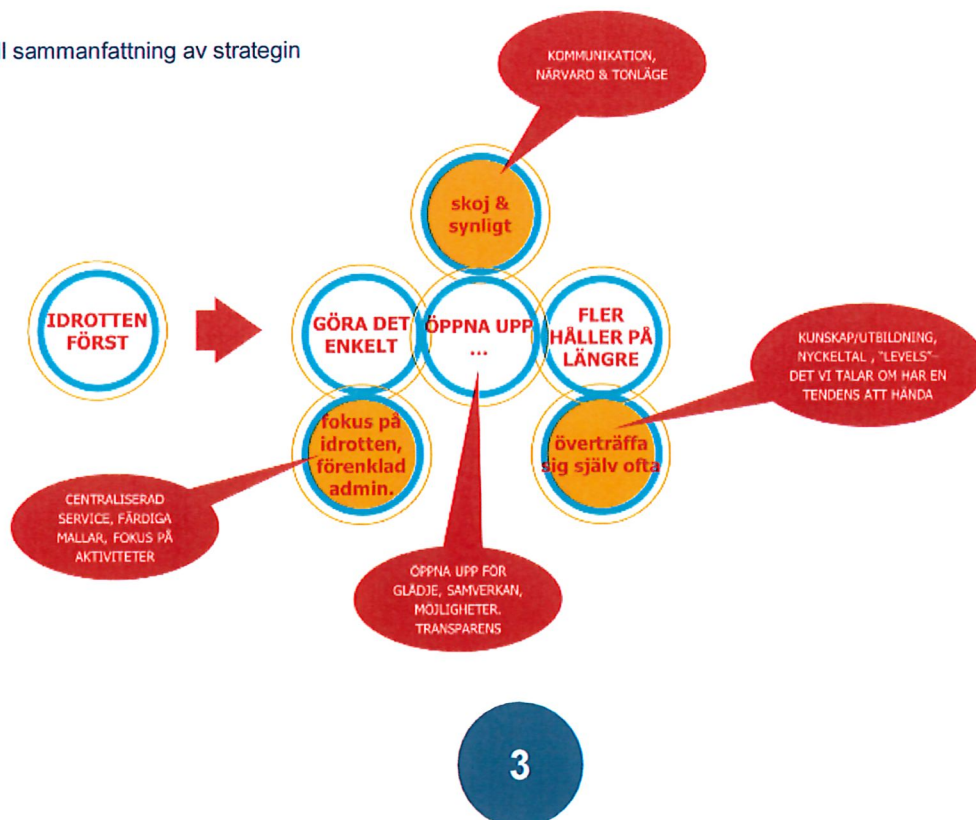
I sammanfattning av strategin

KOMMUNIKATION, NÄRVARO & TONLÄGE

skoj & synligt

IDROTTEN FÖRST

GÖRA DET ENKELT

ÖPPNA UPP ...

FLER HÅLLER PÅ LÄNGRE

KUNSKAP/UTBILDNING, NYCKELTAL , "LEVELS" – DET VI TALAR OM HAR EN TENDENS ATT HÄNDA

fokus på idrotten, förenklad admin.

överträffa sig själv ofta

CENTRALISERAD SERVICE, FÄRDIGA MALLAR, FOKUS PÅ AKTIVITETER

ÖPPNA UPP FÖR GLÄDJE, SAMVERKAN, MÖJLIGHETER. TRANSPARENS

3